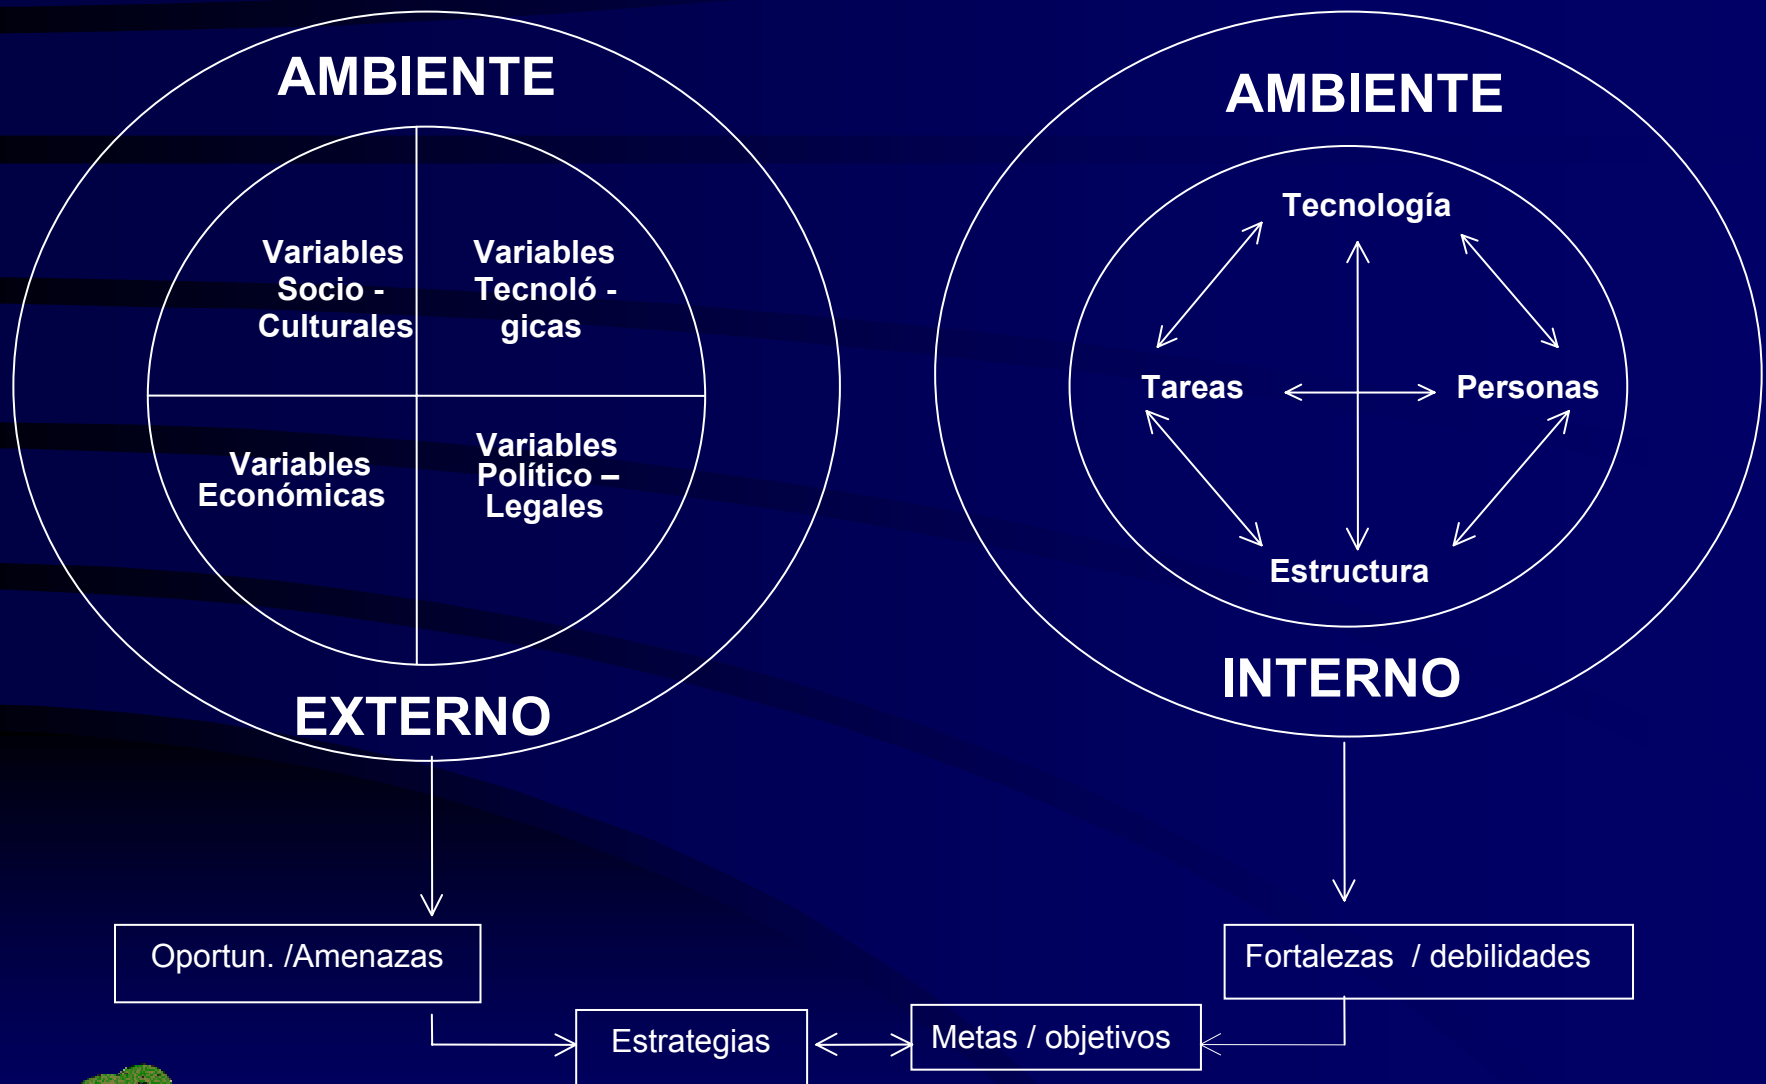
AMBIENTE

Variables Socio - Culturales

Variables Tecnoló - gicas

Variables Económicas

Variables Político – Legales

EXTERNO

AMBIENTE

Tecnología

Tareas

Personas

Estructura

INTERNO

Oportun. /Amenazas

Fortalezas / debilidades

Estrategias

Metas / objetivos